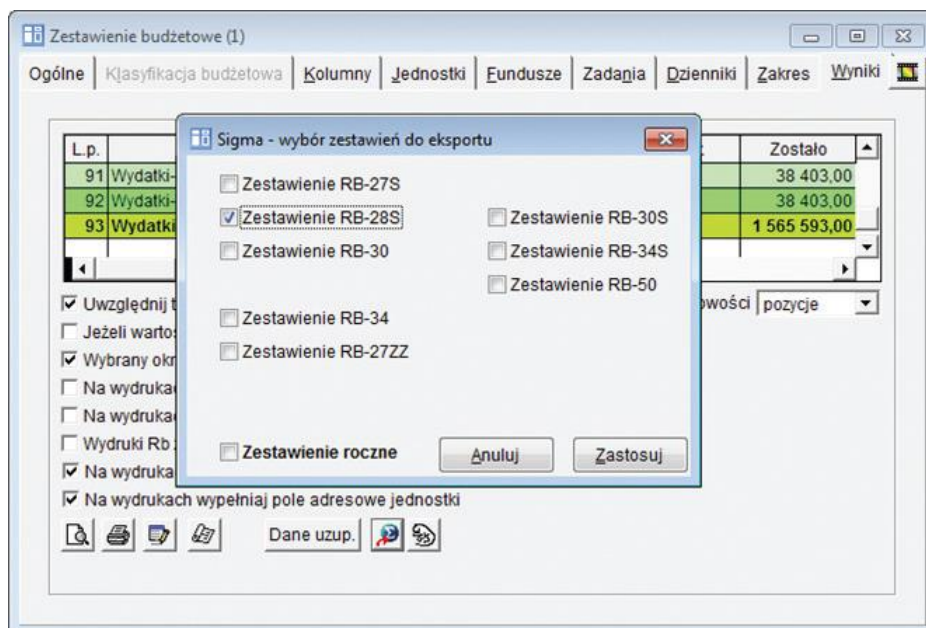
Zestawienie budżetowe (1)

Ogólne | Klasyfikacja budżetowa | Kolumny | Jednostki | Fundusze | Zadania | Dzienniki | Zakres | Wyniki

| L.p. | | Zostało |
|---|---|---|
| 91 | Wydatki- | 38 403,00 |
| 92 | Wydatki- | 38 403,00 |
| 93 | Wydatki | 1 565 593,00 |

Uwzględnij t

Jeżeli warto

Wybrany okr

Na wydruka

Na wydruka

Wydruki Rb

Na wydruka

Na wydrukach wypełniaj pole adresowe jednostki

owości pozycje

Dane uzup.

Sigma - wybór zestawień do eksportu

Zestawienie RB-27S

Zestawienie RB-28S

Zestawienie RB-30

Zestawienie RB-30S

Zestawienie RB-34S

Zestawienie RB-50

Zestawienie RB-34

Zestawienie RB-27ZZ

Zestawienie roczne

Anuluj

Zastosuj